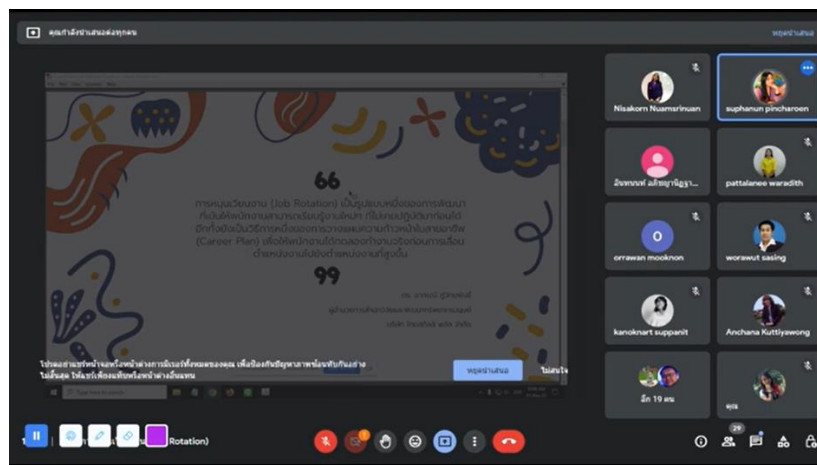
คุณกำลังนำเสนอต่อทุกคน

หยุดนำเสนอ

66

การหมุนเวียนงาน (Job Rotation) เป็นรูปแบบหนึ่งของการพัฒนาที่เน้นให้พนักงานสามารถเรียนรู้งานใหม่ ที่ไม่เคยปฏิบัติมาก่อนได้ อีกทั้งยังเป็นวิธีการหนึ่งของการวางแผนความก้าวหน้าในสายอาชีพ (Career Plan) เพื่อให้พนักงานได้ทดลองทำงานจริงก่อนการเลื่อนตำแหน่งงานไปยังตำแหน่งงานที่สูงขึ้น

99

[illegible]

โปรดแชร์หน้าจอทั้งหมดแทนการแชร์หน้าต่างเพื่อป้องกันปัญหาภาพซ้อนกันไม่สิ้นสุด ให้แชร์เฉพาะแท็บหรือหน้าต่างอื่นแทน

หยุดนำเสนอ

ไม่สนใจ

Nisakorn Numsrinuan

suphanun pincharoen

อันทนาท ลลิตญาณัฐฐา...

pattalanee waradith

orrawan mooknon

worawut sasing

kanoknart suppanit

Anchana Kuttiyawong

อีก 19 คน

คุณ

Rotation)

29